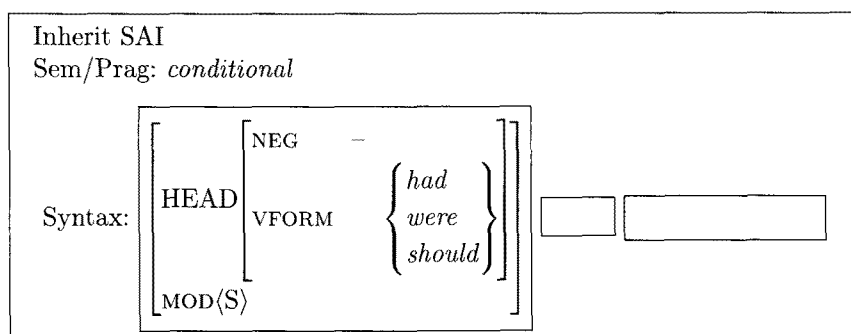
Inherit SAI
Sem/Prag: *conditional*

Syntax: $\left[\begin{array}{l} \text{HEAD} \left[\begin{array}{ll} \text{NEG} & - \\ \text{VFORM} & \left\{\begin{array}{l} \textit{had} \\ \textit{were} \\ \textit{should} \end{array}\right\} \end{array}\right] \\ \text{MOD}\langle \text{S} \rangle \end{array}\right]$